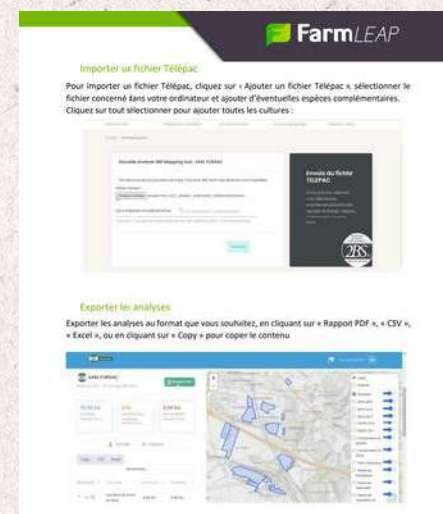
FarmLEAP

Importer un fichier Télépac

Pour importer un fichier Télépac, cliquez sur « Ajouter un fichier Télépac », sélectionner le fichier concerné dans votre ordinateur et ajouter d'éventuelles espèces complémentaires. Cliquez sur tout sélectionner pour ajouter toutes les cultures :

Nouvelle analyse IBS Mapping (ex) : EARL FORSAC

Envois du fichier TELEPAC

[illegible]

Exporter les analyses

Exporter les analyses au format que vous souhaitez, en cliquant sur « Rapport PDF », « CSV », « Excel », ou en cliquant sur « Copy » pour copier le contenu

EARL FORSAC

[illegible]